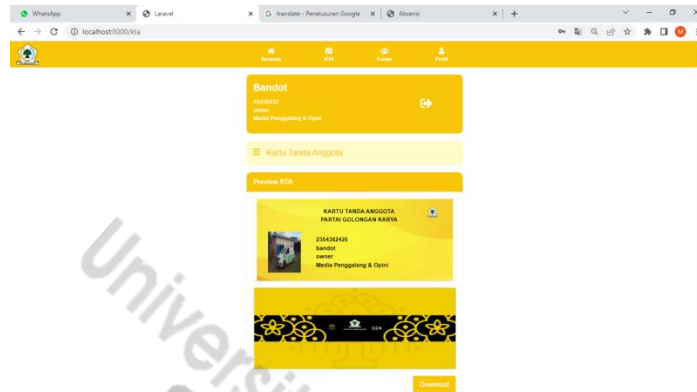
WhatsApp
Laravel
translate - Penelusuran Google
Absensi
localhost:8000/kta
Beranda
KTA
Forum
Profil
Bandot
23430425
owner
Media Penggalang & Opini
Kartu Tanda Anggota
Preview KTA
KARTU TANDA ANGGOTA
PARTAI GOLONGAN KARYA
2304382425
bandot
owner
Media Penggalang & Opini
Download
Univers